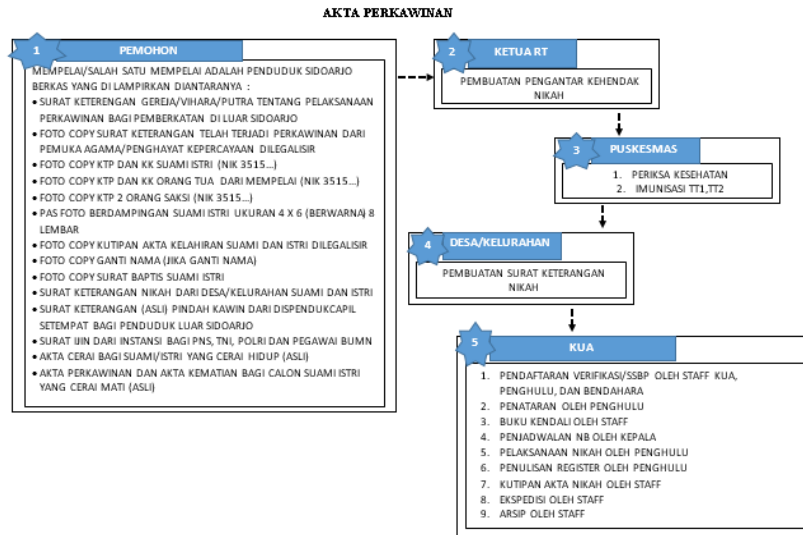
AKTA PERKAWINAN

1

PEMOHON

MEMPELAI/SALAH SATU MEMPELAI ADALAH PENDUDUK SIDOARJO BERKAS YANG DI LAMPIRKAN DIANTARANYA :

- SURAT KETERENGAN GEREJA/VIHARA/PUTRA TENTANG PELAKSANAAN PERKAWINAN BAGI PEMBERKATAN DI LUAR SIDOARJO
- FOTO COPY SURAT KETERANGAN TELAH TERJADI PERKAWINAN DARI PEMUKA AGAMA/PENGHAYAT KEPERCAYAAN DILEGALISIR
- FOTO COPY KTP DAN KK SUAMI ISTRI (NIK 3515…)
- FOTO COPY KTP DAN KK ORANG TUA DARI MEMPELAI (NIK 3515…)
- FOTO COPY KTP 2 ORANG SAKSI (NIK 3515…)
- PAS FOTO BERDAMPINGAN SUAMI ISTRI UKURAN 4 X 6 (BERWARNA) 8 LEMBAR
- FOTO COPY KUTIPAN AKTA KELAHIRAN SUAMI DAN ISTRI DILEGALISIR
- FOTO COPY GANTI NAMA (JIKA GANTI NAMA)
- FOTO COPY SURAT BAPTIS SUAMI ISTRI
- SURAT KETERANGAN NIKAH DARI DESA/KELURAHAN SUAMI DAN ISTRI
- SURAT KETERANGAN (ASLI) PINDAH KAWIN DARI DISPENDUKCAPIL SETEMPAT BAGI PENDUDUK LUAR SIDOARJO
- SURAT IJIN DARI INSTANSI BAGI PNS, TNI, POLRI DAN PEGAWAI BUMN
- AKTA CERAI BAGI SUAMI/ISTRI YANG CERAI HIDUP (ASLI)
- AKTA PERKAWINAN DAN AKTA KEMATIAN BAGI CALON SUAMI ISTRI YANG CERAI MATI (ASLI)

2

KETUA RT

PEMBUATAN PENGANTAR KEHENDAK NIKAH

3

PUSKESMAS

1. PERIKSA KESEHATAN
2. IMUNISASI TT1,TT2

4

DESA/KELURAHAN

PEMBUATAN SURAT KETERANGAN NIKAH

5

KUA

1. PENDAFTARAN VERIFIKASI/SSBP OLEH STAFF KUA, PENGHULU, DAN BENDAHARA
2. PENATARAN OLEH PENGHULU
3. BUKU KENDALI OLEH STAFF
4. PENJADWALAN NB OLEH KEPALA
5. PELAKSANAAN NIKAH OLEH PENGHULU
6. PENULISAN REGISTER OLEH PENGHULU
7. KUTIPAN AKTA NIKAH OLEH STAFF
8. EKSPEDISI OLEH STAFF
9. ARSIP OLEH STAFF